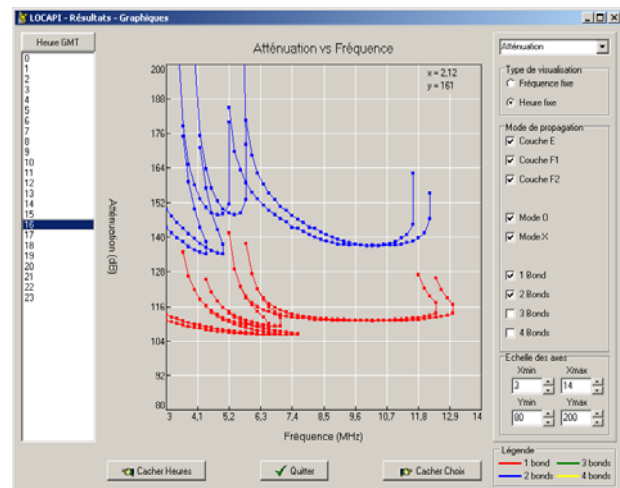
LOCAPI - Résultats - Graphiques

Heure GMT

0
1
2
3
4
5
6
7
8
9
10
11
12
13
14
15
16
17
18
19
20
21
22
23

Atténuation vs Fréquence

x = 2,12
y = 161

200
188
176
164
152
140
128
116
104
92
80

Atténuation (dB)

3
4,1
5,2
6,3
7,4
8,5
9,6
10,7
11,8
12,9
14

Fréquence (MHz)

Atténuation

Type de visualisation
Fréquence fixe
Heure fixe

Mode de propagation
Couche E
Couche F1
Couche F2

Mode O
Mode X

1 Bond
2 Bonds
3 Bonds
4 Bonds

Echelle des axes
Xmin
3
Xmax
14
Ymin
80
Ymax
200

Légende
1 bond
2 bonds
3 bonds
4 bonds

Cacher Heures
Quitter
Cacher Choix